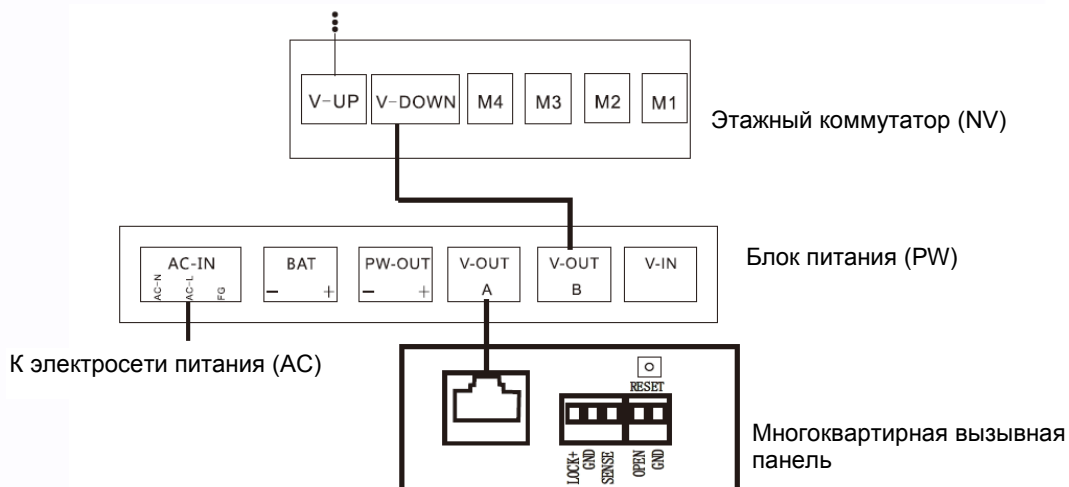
V-UP
V-DOWN
M4
M3
M2
M1
Этажный коммутатор (NV)

AC-IN
AC-N
AC-L
FG
BAT
–
+
PW-OUT
–
+
V-OUT
A
V-OUT
B
V-IN
Блок питания (PW)

К электросети питания (AC)

RESET
LOCK+
GND
SENSE
OPEN
GND
Многоквартирная вызывная панель